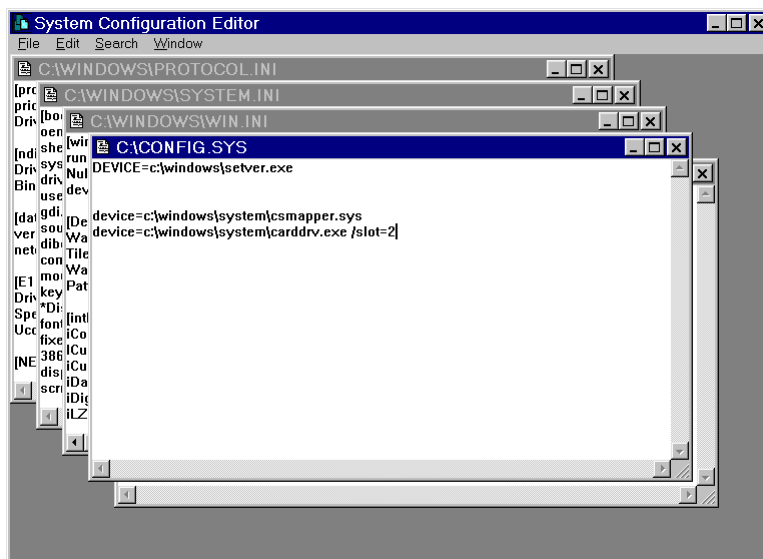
System Configuration Editor
File Edit Search Window

C:\WINDOWS\PROTOCOL.INI
[prc
pric
Driv

[ndi
Driv
Bin

[dat
ver
net

[E1
Driv
Spe
Ucc

[NE

C:\WINDOWS\SYSTEM.INI
[bo
oen
she
sys
driv
use
gdi.
sou
dib
con
mo
key
*Di
font
fixe
386
disp
scr

C:\WINDOWS\WIN.INI
[wir
run
Nul
dev

[De
Wa
Tile
Wa
Pat

[intl
iCo
iCu
iCu
iDa
iDig
iLZ

C:\CONFIG.SYS
DEVICE=c:\windows\setver.exe

device=c:\windows\system\csmapper.sys
device=c:\windows\system\carddrv.exe /slot=2